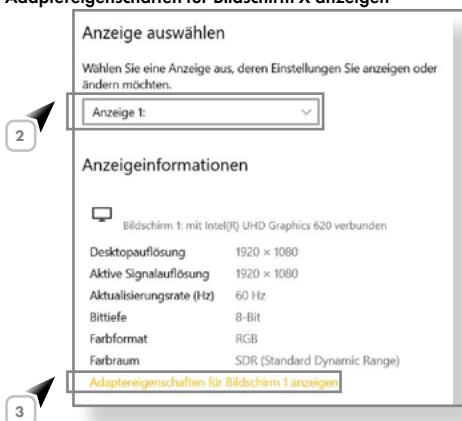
Adaptereigenschaften für Bildschirm X anzeigen

Anzeige auswählen

Wählen Sie eine Anzeige aus, deren Einstellungen Sie anzeigen oder ändern möchten.

2

Anzeige 1:

Anzeigeinformationen

Bildschirm 1: mit Intel(R) UHD Graphics 620 verbunden

| | |
|---|---|
| Desktopauflösung | 1920 × 1080 |
| Aktive Signalauflösung | 1920 × 1080 |
| Aktualisierungsrate (Hz) | 60 Hz |
| Bittiefe | 8-Bit |
| Farbformat | RGB |
| Farbraum | SDR (Standard Dynamic Range) |

Adaptereigenschaften für Bildschirm 1 anzeigen

3